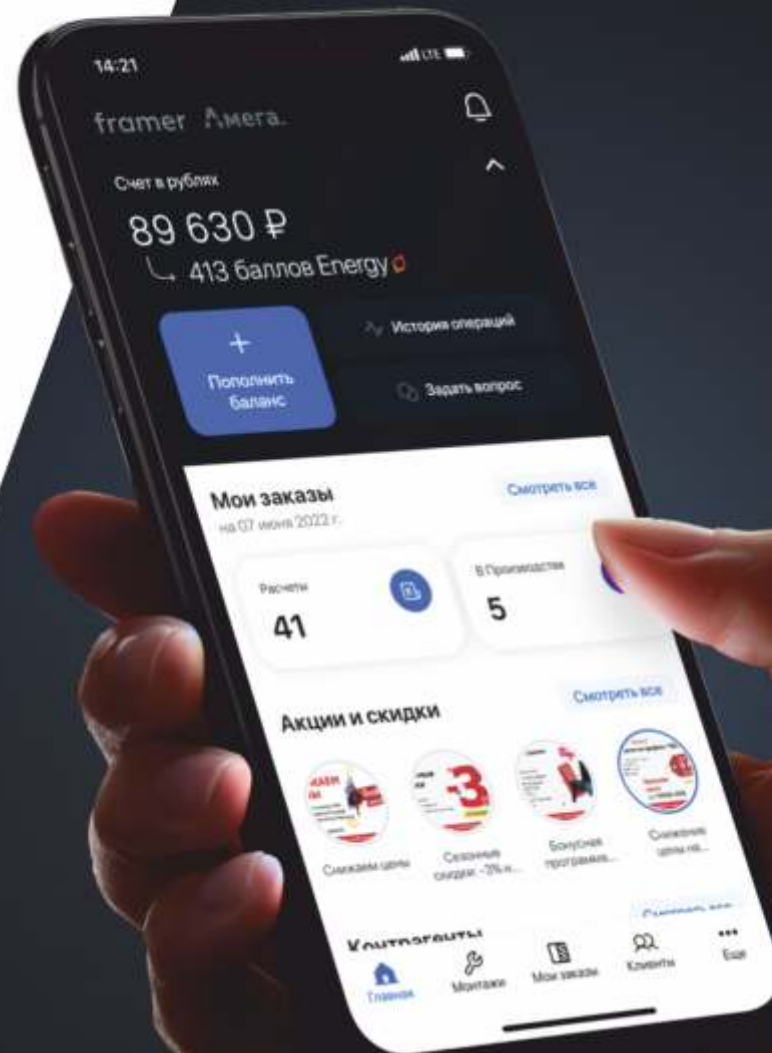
14:21
LTE

framer Амега.

Счет в рублях
89 630 ₽
413 баллов Energy

+
Пополнить баланс

История операций
Задать вопрос

Мои заказы
на 07 июня 2022 г.
Смотреть все

Расчеты
41

В Производстве
5

Акции и скидки
Смотреть все

Снижаем цены
Сезонные скидки -3% н...
Бонусная программа...
Снижение цены на...

Контрагенты
Смотреть все

Главная
Монтажи
Мои заказы
Клиенты
Еще